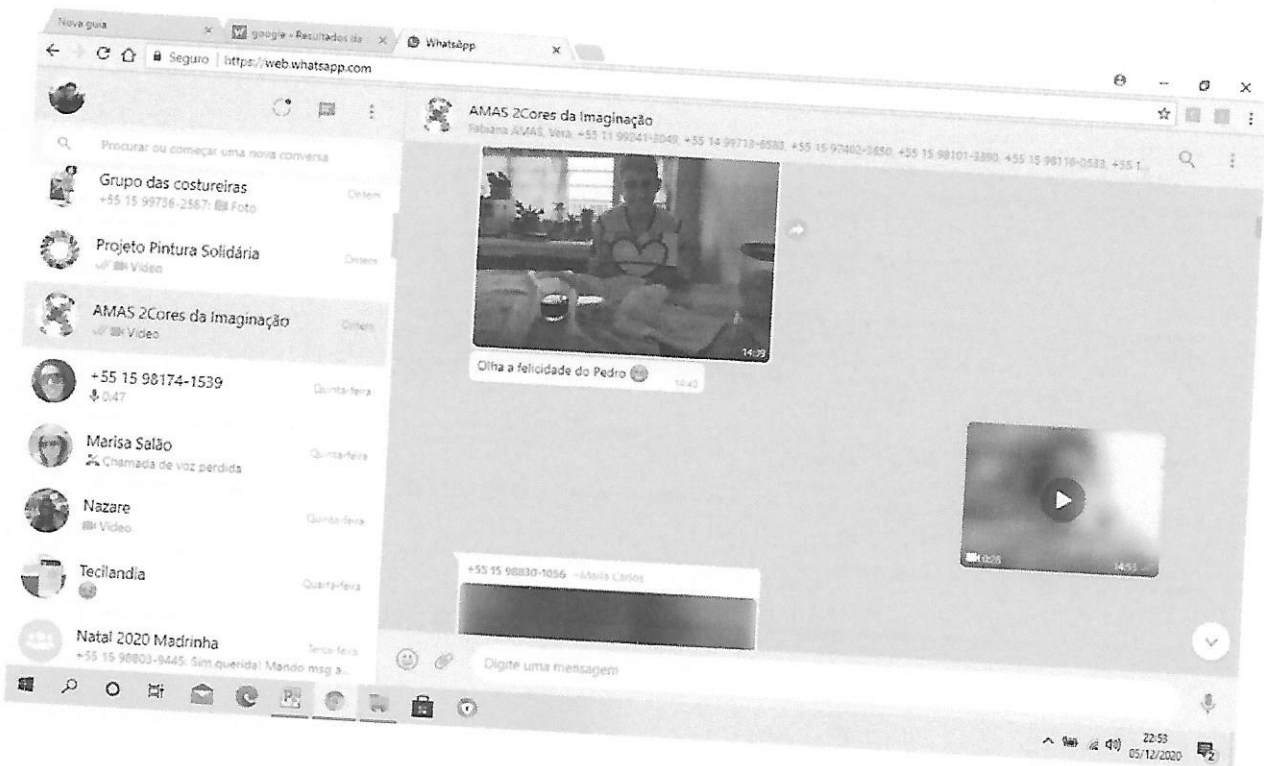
Nova guia
google - Resultados da
WhatsApp

Seguro | https://web.whatsapp.com

AMAS 2Cores da Imaginação
Fabiana AMAS, Vera, +55 11 99241-3049, +55 14 99713-6583, +55 15 97402-3850, +55 15 98101-3890, +55 15 98116-0533, +55 1...

Procurar ou começar uma nova conversa

Grupo das costureiras
+55 15 99736-2587: Foto
Ontem

Projeto Pintura Solidária
Vídeo
Ontem

AMAS 2Cores da Imaginação
Vídeo
Ontem

+55 15 98174-1539
0:47
Quinta-feira

Marisa Salão
Chamada de voz perdida
Quinta-feira

Nazare
Vídeo
Quinta-feira

Tecilandia
Quarta-feira

Natal 2020 Madrinha
+55 15 98803-9445: Sim querida! Mando msg a...
Terça-feira

14:39
Olha a felicidade do Pedro
14:40

0:08
14:53

+55 15 98830-1056 ~Maria Carlos

Digite uma mensagem

22:53
05/12/2020